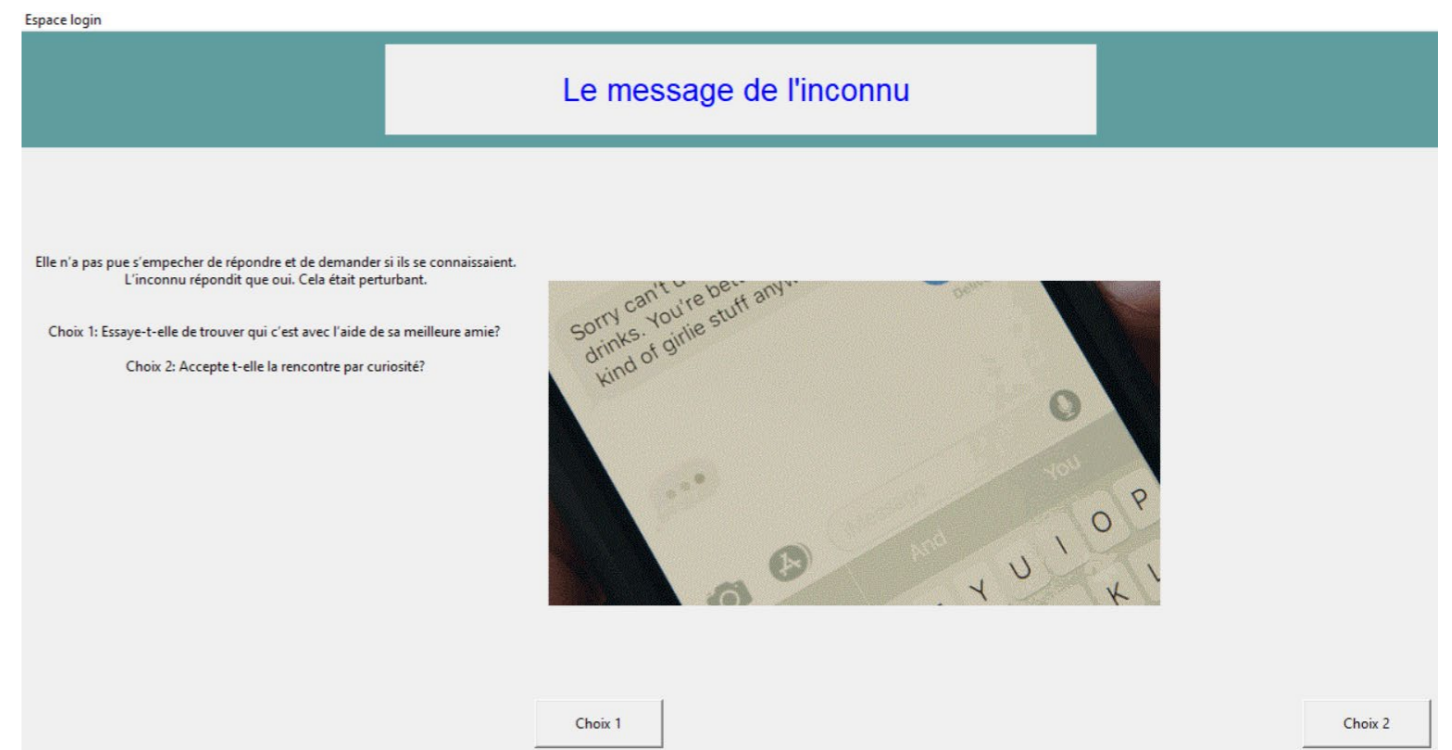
Espace login

Le message de l'inconnu

Elle n'a pas pue s'empecher de répondre et de demander si ils se connaissaient. L'inconnu répondit que oui. Cela était perturbant.

Choix 1: Essaye-t-elle de trouver qui c'est avec l'aide de sa meilleure amie?

Choix 2: Accepte t-elle la rencontre par curiosité?

Sorry can't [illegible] drinks. You're bet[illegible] kind of girlie stuff anyw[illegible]

Deli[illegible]

Message

And

You

Y U I O P

K L

Choix 1

Choix 2